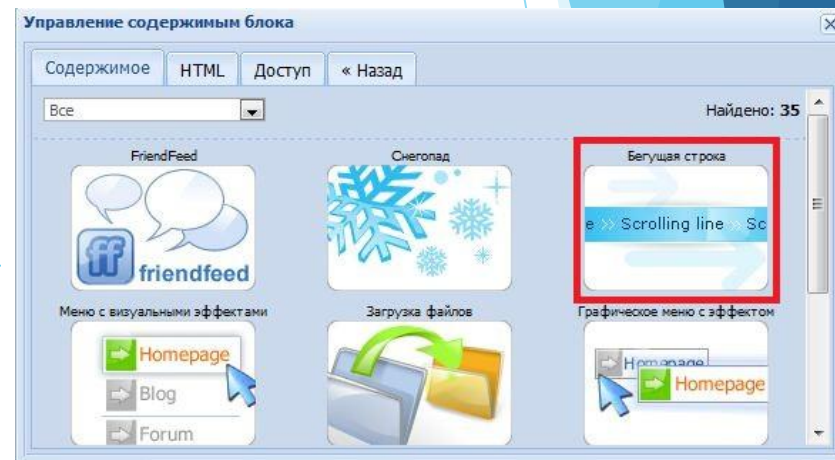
Управление содержимым блока

Содержимое HTML Доступ « Назад

Все

Найдено: 35

FriendFeed

ff friendfeed

Снегопад

Бегущая строка

e » Scrolling line » Sc

Меню с визуальными эффектами

Homepage

Blog

Forum

Загрузка файлов

Графическое меню с эффектом

Homepage

Homepage